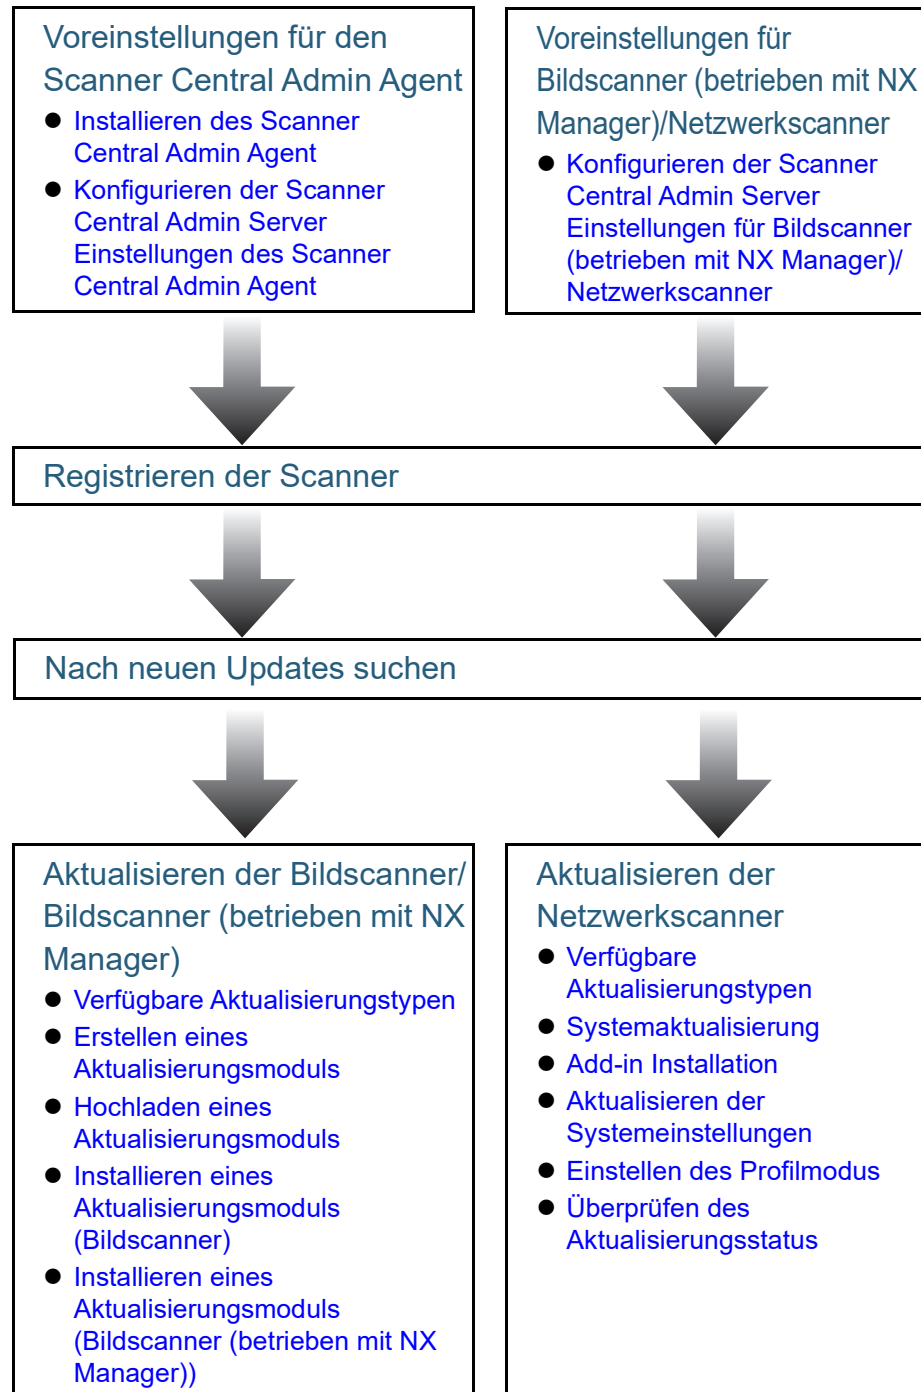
Voreinstellungen für den Scanner Central Admin Agent

- Installieren des Scanner Central Admin Agent
- Konfigurieren der Scanner Central Admin Server Einstellungen des Scanner Central Admin Agent

Voreinstellungen für Bildscanner (betrieben mit NX Manager)/Netzwerkscanner

- Konfigurieren der Scanner Central Admin Server Einstellungen für Bildscanner (betrieben mit NX Manager)/ Netzwerkscanner

Registrieren der Scanner

Nach neuen Updates suchen

Aktualisieren der Bildscanner/ Bildscanner (betrieben mit NX Manager)

- Verfügbare Aktualisierungstypen
- Erstellen eines Aktualisierungsmoduls
- Hochladen eines Aktualisierungsmoduls
- Installieren eines Aktualisierungsmoduls (Bildscanner)
- Installieren eines Aktualisierungsmoduls (Bildscanner (betrieben mit NX Manager))

Aktualisieren der Netzwerkscanner

- Verfügbare Aktualisierungstypen
- Systemaktualisierung
- Add-in Installation
- Aktualisieren der Systemeinstellungen
- Einstellen des Profilmodus
- Überprüfen des Aktualisierungsstatus